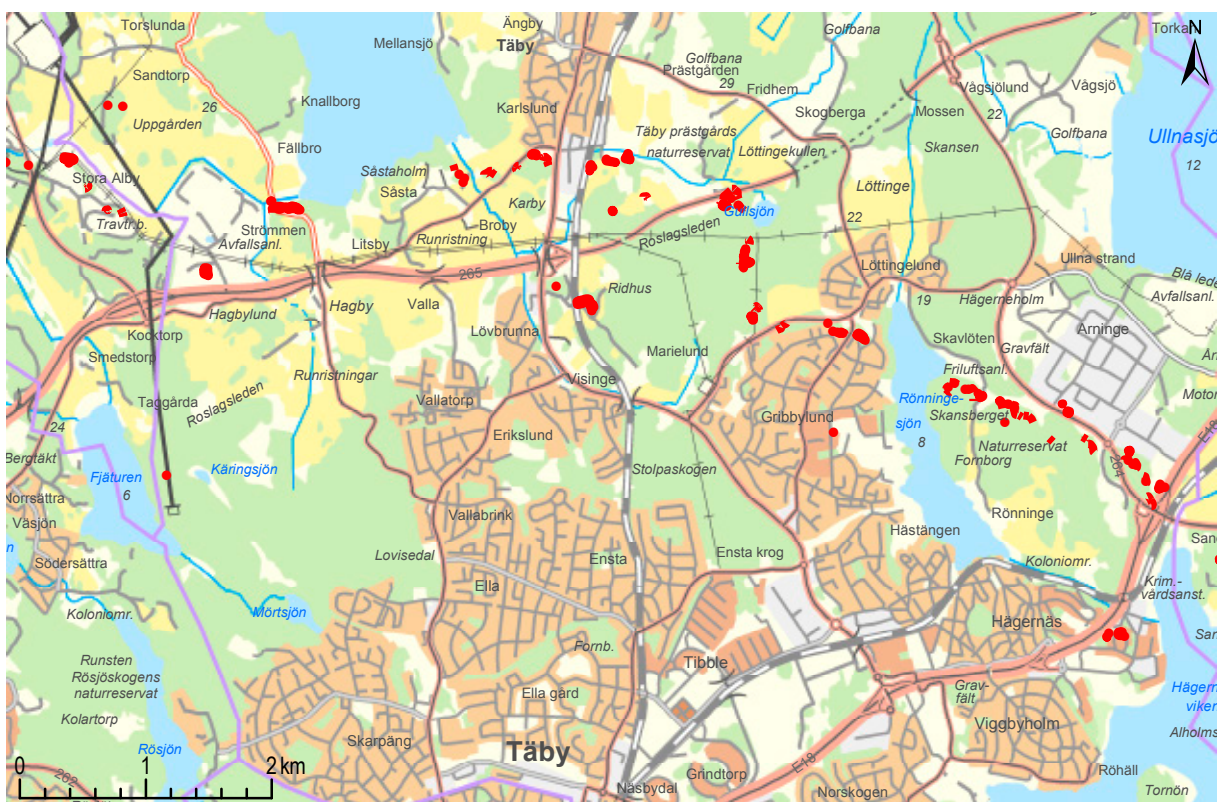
Torslunda
Ängby
Täby
Mellansjö
Golfbana
Golfbana
Prästgården
29
Fridhem
Torka
N
Sandtorp
26
Knallborg
Karlslund
Skogberga
Mossen
Vågsjölund
22
Vågsjö
Uppgården
Täby prästgårds naturreservat
Löttingekullen
Golfbana
Ullnasjö
Fällbro
Skansen
12
Såstaholm
Stora Alby
Såsta
Karby
Löttinge
Gullsjön
Travtr.b.
Strömmen
Broby
22
Avfallsanl.
Litsby
Runristning
Roslagsleden
Ullna strand
Löttingelund
Blå leden
Avfallsanl.
265
Ridhus
Hagby
Valla
19
Hägerneholm
Hagbylund
Lövbrunna
Kocktorp
Arninge
Skavlöten
Marielund
Smedstorp
Gravfält
Friluftsanl.
Visinge
Runristningar
Taggårda
Roslagsleden
Vallatorp
Rönninge-sjön
Skansberget
Motor
Gribbylund
8
24
Erikslund
Naturreservat
Fornborg
E18
Bergtäkt
Käringsjön
Stolpaskogen
264
Fjäturen
6
Norrsättra
Väsjön
Vallabrink
Rönninge
Hästängen
San
Lovisedal
Ensta
Ensta krog
Södersättra
Ella
Koloniomr.
Krim.-vårdsanst.
Mörtsjön
Koloniomr.
Hägernäs
Sa
Fornb.
Runsten
Tibble
Rösjöskogens naturreservat
Grav-fält
Ella gård
Hägern viken
Kolartorp
Viggbyholm
Alholms
Rösjön
Täby
Skarpäng
Röhäll
0
1
2 km
262
Näsbydal
Grindtorp
E18
Norskogen
Tornön